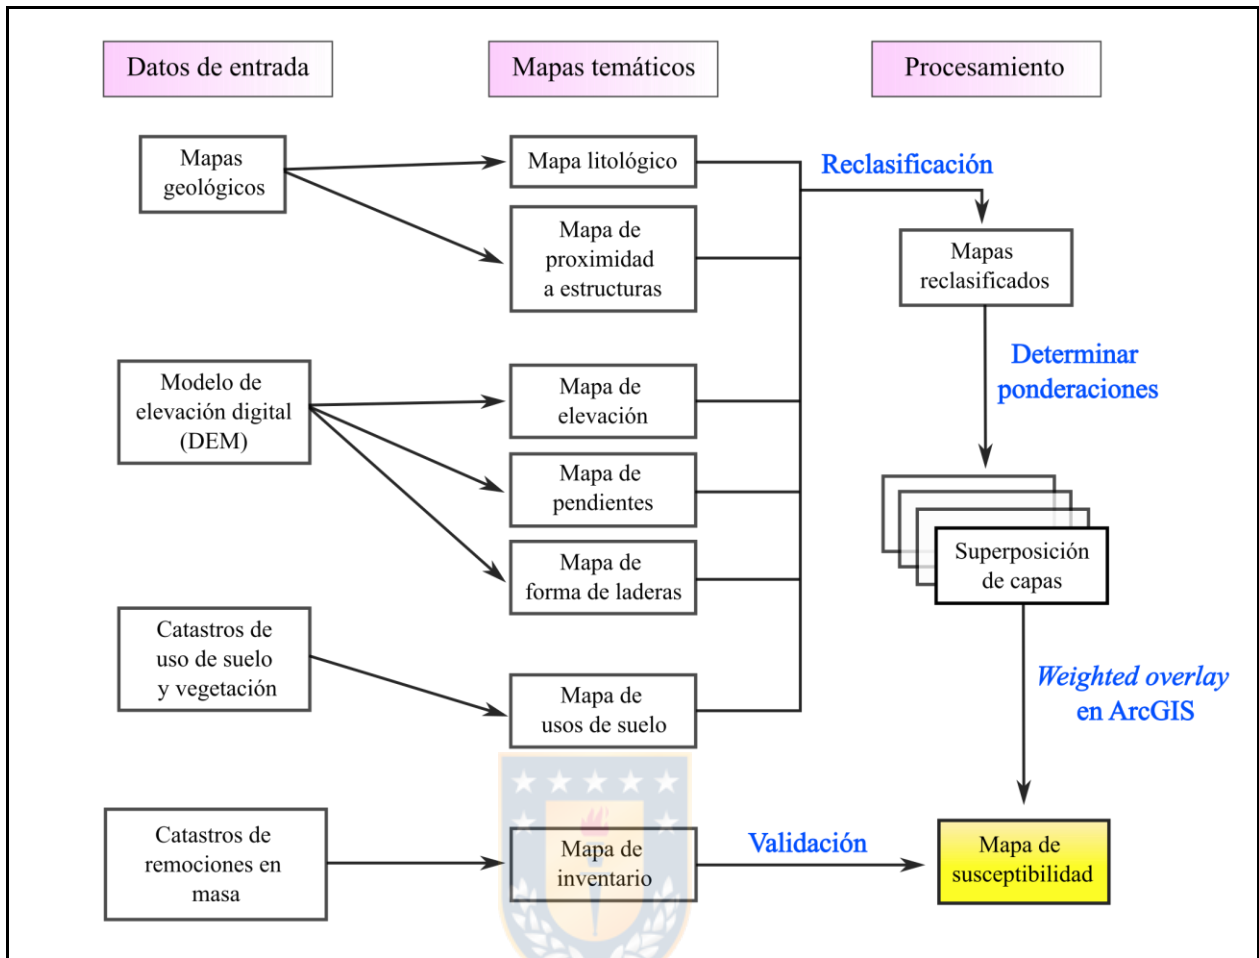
Datos de entrada

Mapas temáticos

Procesamiento

Mapas geológicos

Mapa litológico

Reclasificación

Mapa de proximidad a estructuras

Mapas reclasificados

Determinar ponderaciones

Modelo de elevación digital (DEM)

Mapa de elevación

Mapa de pendientes

Superposición de capas

Mapa de forma de laderas

Catastros de uso de suelo y vegetación

Weighted overlay en ArcGIS

Mapa de usos de suelo

Catastros de remociones en masa

Mapa de inventario

Validación

Mapa de susceptibilidad